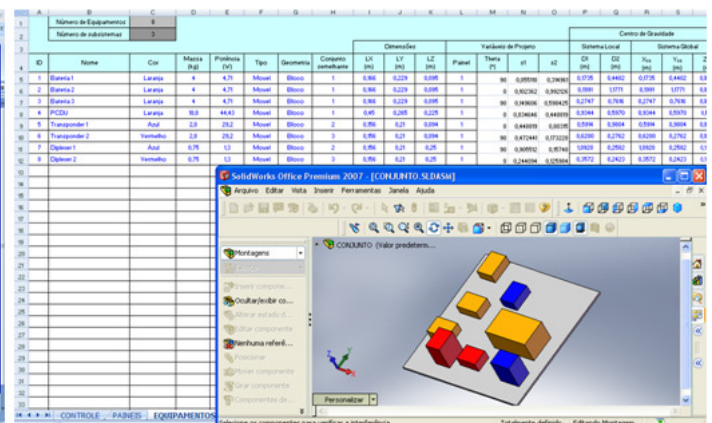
| | A | B | C | D | E | F | G | H | I | J | K | L | M | N | O | P | Q | R | S |
|---|---|---|---|---|---|---|---|---|---|---|---|---|---|---|---|---|---|---|---|
| 1 | | Número de Equipamentos | 8 | | | | | | | | | | | | | | | | |
| 2 | | Número de subsistemas | 3 | | | | | | | | | | | | | | | | |
| 3 | | | | | | | | | | | | | | | | Centro de Gravidade | | | |
| 4 | | | | | | | | | Dimensões | | | | Variáveis de Projeto | | | Sistema Local | | Sistema Global | |
| 5 | ID | Nome | Cor | Massa (kg) | Potência (W) | Tipo | Geometria | Conjunto semelhante | LX (m) | LY (m) | LZ (m) | Painel | Theta (°) | s1 | s2 | D1 (m) | D2 (m) | $X_{cG}$ (m) | $Y_{cG}$ (m) |
| 5 | 1 | Bateria 1 | Laranja | 4 | 4,71 | Movel | Bloco | 1 | 0,166 | 0,229 | 0,095 | 1 | 0 | 0,055118 | 0,314061 | 0,1735 | 0,4402 | 0,1735 | 0,4402 |
| 6 | 2 | Bateria 2 | Laranja | 4 | 4,71 | Movel | Bloco | 1 | 0,166 | 0,229 | 0,095 | 1 | 0 | 0,932362 | 0,992026 | 0,1981 | 1,1771 | 0,1981 | 1,1771 |
| 7 | 3 | Bateria 3 | Laranja | 4 | 4,71 | Movel | Bloco | 1 | 0,166 | 0,229 | 0,095 | 1 | 0 | 0,149606 | 0,598425 | 0,2747 | 0,7616 | 0,2747 | 0,7616 |
| 8 | 4 | PCDU | Laranja | 18,8 | 44,43 | Movel | Bloco | 1 | 0,45 | 0,265 | 0,225 | 1 | 0 | 0,834646 | 0,440819 | 0,9344 | 0,5970 | 0,9344 | 0,5970 |
| 9 | 5 | Transponder 1 | Azul | 2,8 | 29,2 | Movel | Bloco | 2 | 0,156 | 0,21 | 0,094 | 1 | 0 | 0,440819 | 0,00315 | 0,5914 | 0,1604 | 0,5914 | 0,1604 |
| 10 | 6 | Transponder 2 | Vermelho | 2,8 | 29,2 | Movel | Bloco | 3 | 0,156 | 0,21 | 0,094 | 1 | 0 | 0,472441 | 0,173228 | 0,6200 | 0,2762 | 0,6200 | 0,2762 |
| 11 | 7 | Diplexer 1 | Azul | 0,75 | 1,3 | Movel | Bloco | 2 | 0,156 | 0,21 | 0,25 | 1 | 0 | 0,905512 | 0,15748 | 0,9829 | 0,2592 | 0,9829 | 0,2592 |
| 12 | 8 | Diplexer 2 | Vermelho | 0,75 | 1,3 | Movel | Bloco | 3 | 0,156 | 0,21 | 0,25 | 1 | 0 | 0,244094 | 0,125984 | 0,3572 | 0,2423 | 0,3572 | 0,2423 |

CONTROLE | PAINEIS | EQUIPAMENTOS

SolidWorks Office Premium 2007 - [CONJUNTO.SLDASM]
Arquivo Editar Vista Inserir Ferramentas Janela Ajuda
Montagens
CONJUNTO (Valor predeterm...
Inserir compone...
Ocultar/exibir co...
Alterar estado d...
Editar componente
Nenhuma referê...
Posicionar
Mover componente
Girar componente
Componentes de...
Personalizar
Selecione os componentes para verificar a interferência
Totalmente definido
Editando Montagem